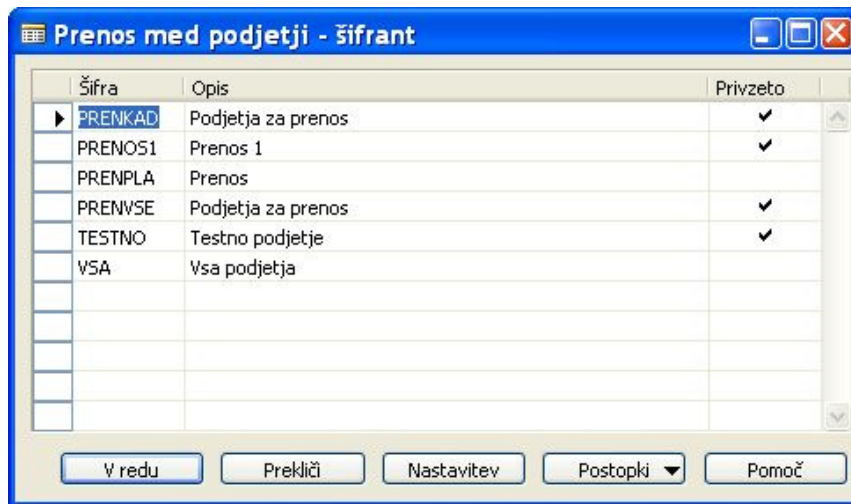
Prenos med podjetji - šifrant

| Šifra | Opis | Privzeto |
|---|---|---|
| PRENKAD | Podjetja za prenos | ✔ |
| PRENOS1 | Prenos 1 | ✔ |
| PRENPLA | Prenos | |
| PRENVSE | Podjetja za prenos | ✔ |
| TESTNO | Testno podjetje | ✔ |
| VSA | Vsa podjetja | |

V redu
Prekliči
Nastavitev
Postopki
Pomoč